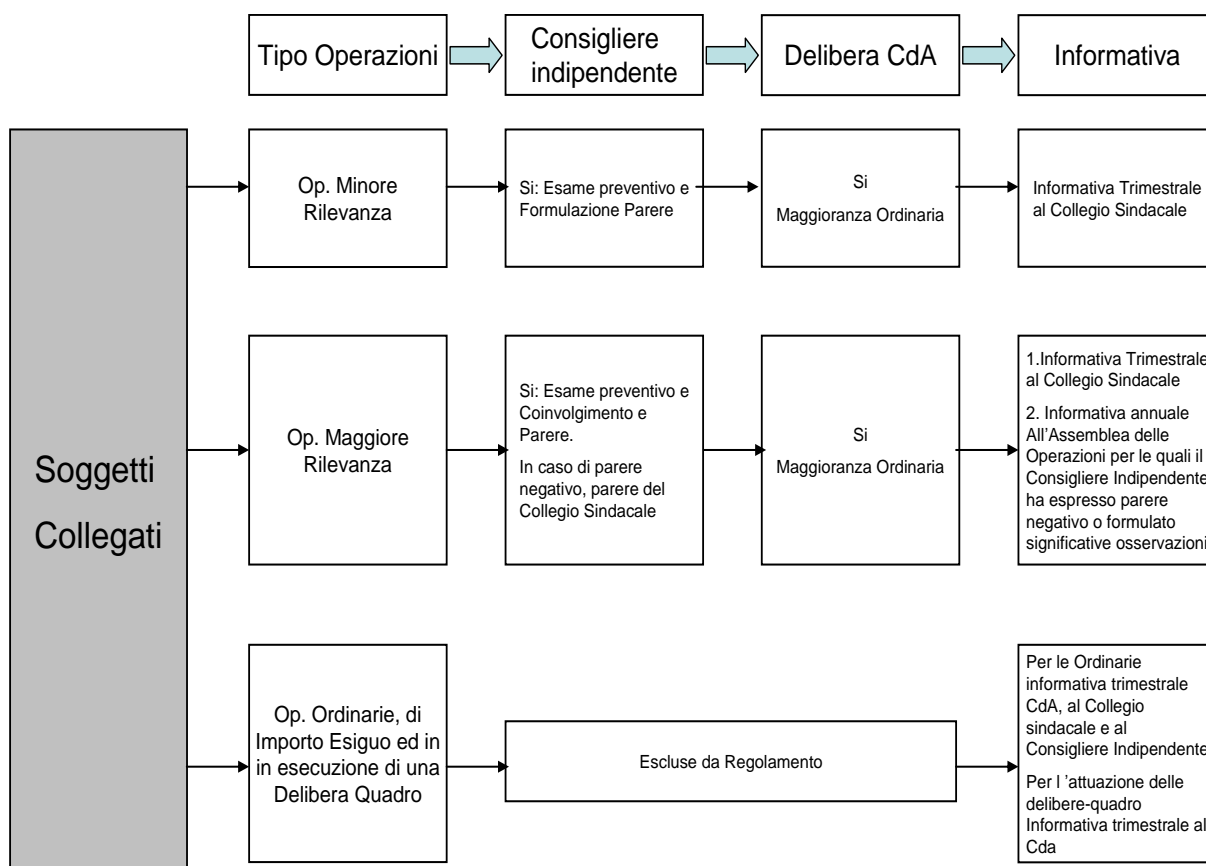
Tipo Operazioni

Consigliere indipendente

Delibera CdA

Informativa

Soggetti Collegati

Op. Minore Rilevanza

Si: Esame preventivo e Formulazione Parere

Si
Maggioranza Ordinaria

Informativa Trimestrale al Collegio Sindacale

Op. Maggiore Rilevanza

Si: Esame preventivo e Coinvolgimento e Parere.

In caso di parere negativo, parere del Collegio Sindacale

Si
Maggioranza Ordinaria

1.Informativa Trimestrale al Collegio Sindacale

2. Informativa annuale All'Assemblea delle Operazioni per le quali il Consigliere Indipendente ha espresso parere negativo o formulato significative osservazioni

Op. Ordinarie, di Importo Esiguo ed in in esecuzione di una Delibera Quadro

Escluse da Regolamento

Per le Ordinarie informativa trimestrale CdA, al Collegio sindacale e al Consigliere Indipendente

Per l 'attuazione delle delibere-quadro Informativa trimestrale al Cda